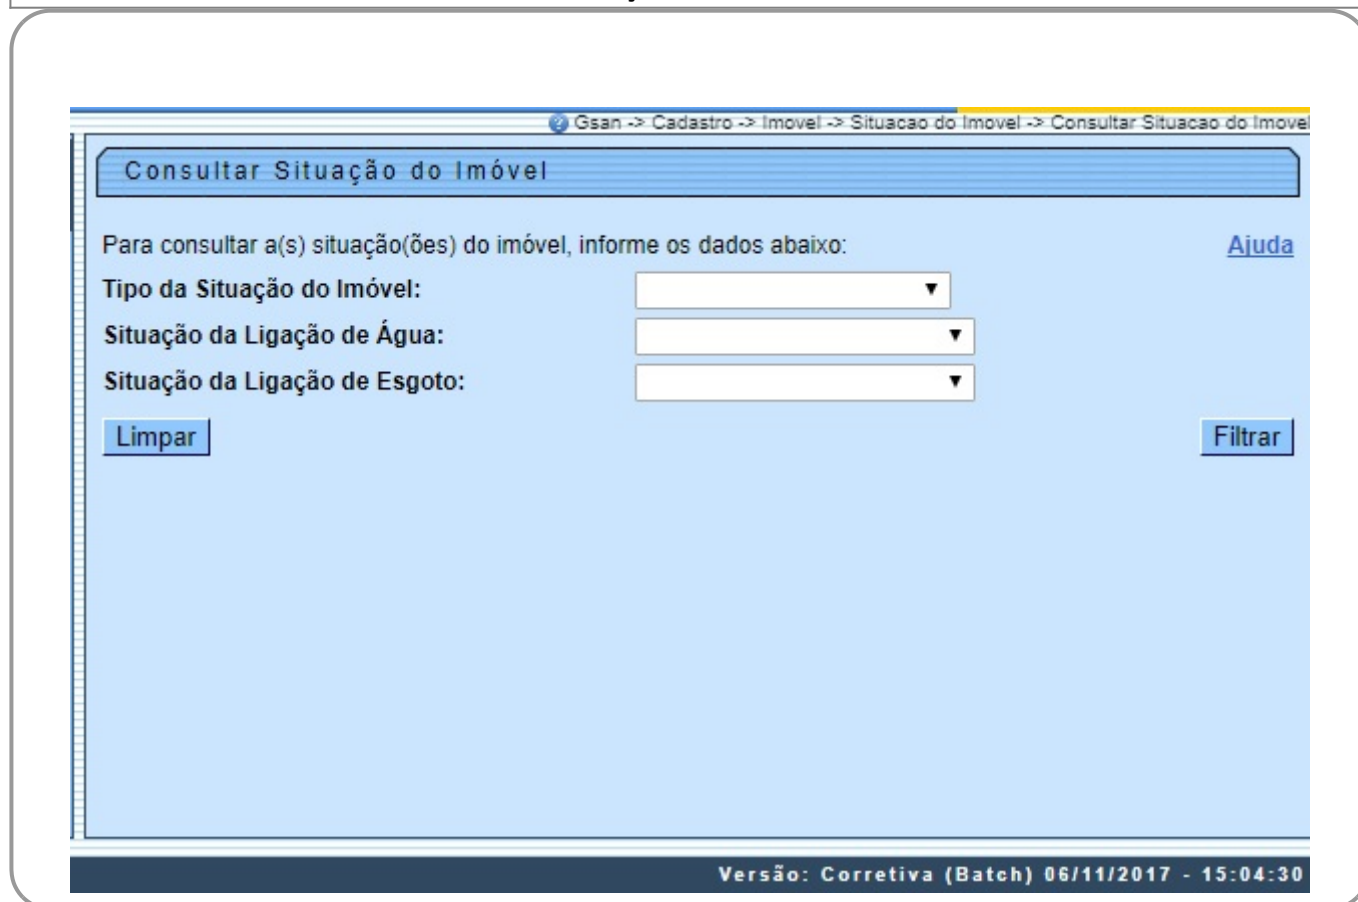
Gsan -> Cadastro -> Imovel -> Situacao do Imovel -> Consultar Situacao do Imovel

Consultar Situação do Imóvel

Para consultar a(s) situação(ões) do imóvel, informe os dados abaixo:

Ajuda

Tipo da Situação do Imóvel:

Situação da Ligação de Água:

Situação da Ligação de Esgoto:

Limpar

Filtrar

Versão: Corretiva (Batch) 06/11/2017 - 15:04:30